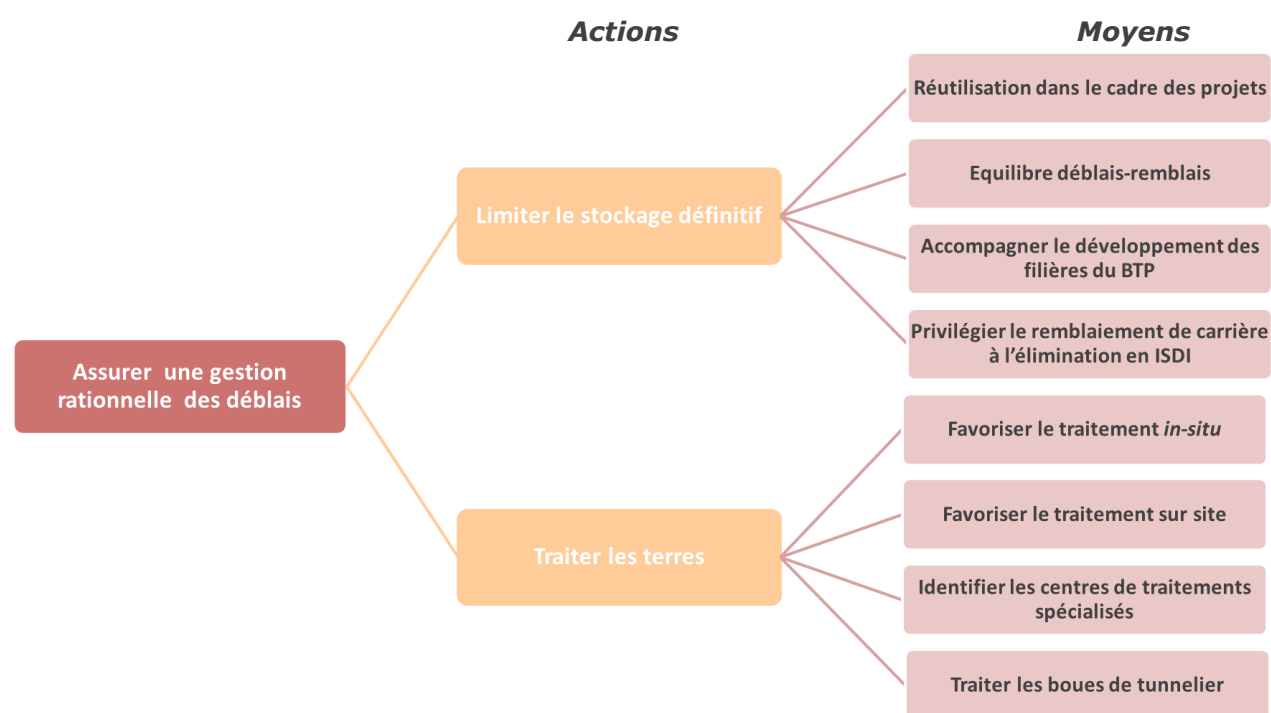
Actions

Moyens

Assurer une gestion rationnelle des déblais

Limiter le stockage définitif

Réutilisation dans le cadre des projets

Equilibre déblais-remblais

Accompagner le développement des filières du BTP

Privilégier le remblaiement de carrière à l'élimination en ISDI

Traiter les terres

Favoriser le traitement in-situ

Favoriser le traitement sur site

Identifier les centres de traitements spécialisés

Traiter les boues de tunnelier